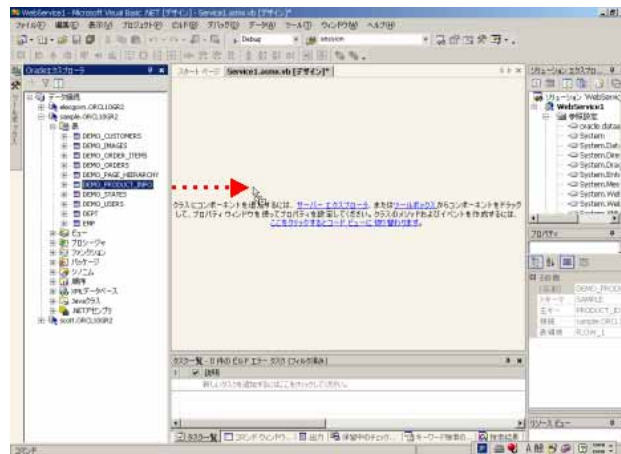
WebService1 - Microsoft Visual Basic .NET [デザイン] - Service1.asmx.vb [デザイン]

ファイル(F) 編集(E) 表示(V) プロジェクト(P) ビルド(B) デバッグ(D) データ(A) ツール(T) ウィンドウ(W) ヘルプ(H)

Debug
session

Oracle エクスプローラ
データ接続
elecgom.ORCL10GR2
sample.ORCL10GR2
表
DEMO_CUSTOMERS
DEMO_IMAGES
DEMO_ORDER_ITEMS
DEMO_ORDERS
DEMO_PAGE_HIERARCHY
DEMO_PRODUCT_INFO
DEMO_STATES
DEMO_USERS
DEPT
EMP
ビュー
プロシージャ
ファンクション
パッケージ
シノニム
順序
XMLデータベース
Javaクラス
.NETアセンブリ
scott.ORCL10GR2

スタート ページ
Service1.asmx.vb [デザイン]*

クラスにコンポーネントを追加するには、サーバー エクスプローラ、またはツールボックスからコンポーネントをドラッグして、プロパティ ウィンドウを使ってプロパティを設定してください。クラスのメソッドおよびイベントを作成するには、ここをクリックしてコード ビューに切り替えます。

ソリューション エクスプローラ
ソリューション 'WebService1'
WebService1
参照設定
oracle.data
System
System.Dat
System.Dire
System.Dra
System.Enti
System.Mes
System.Wel
System.Wel

プロパティ
DEMO_PRODU
SAMPLE
PRODUCT_ID
sample.ORCL
ROW_1

タスク一覧 - 0 件のビルド エラー タスク (フィルタ済み)
説明
新しいタスクを追加するにはここをクリックしてください。

タスク一覧
コマンド ウィンドウ
出力
検索中のチェック...
キーワード検索の...
検索結果

リソース ビュー

コマンド